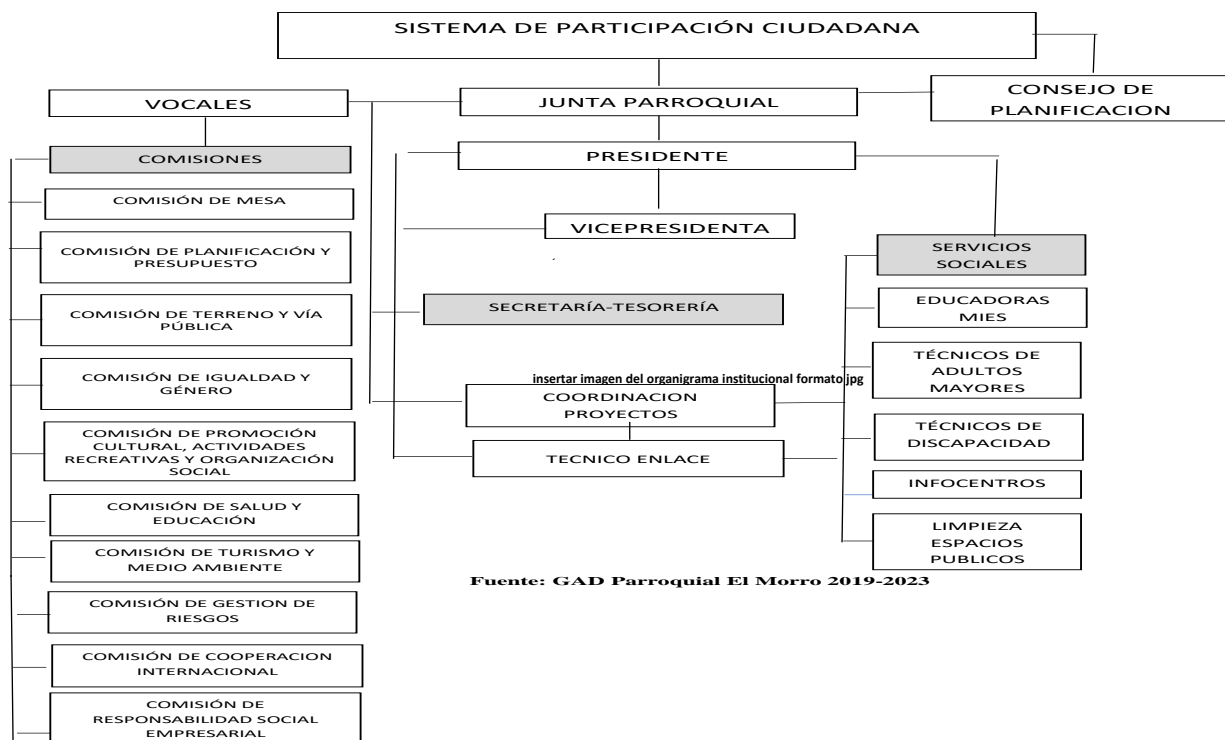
SISTEMA DE PARTICIPACIÓN CIUDADANA

VOCALES

JUNTA PARROQUIAL

CONSEJO DE PLANIFICACION

COMISIONES

PRESIDENTE

COMISIÓN DE MESA

VICEPRESIDENTA

COMISIÓN DE PLANIFICACIÓN Y PRESUPUESTO

SERVICIOS SOCIALES

SECRETARÍA-TESORERÍA

COMISIÓN DE TERRENO Y VÍA PÚBLICA

EDUCADORAS MIES

COMISIÓN DE IGUALDAD Y GÉNERO

TÉCNICOS DE ADULTOS MAYORES

insertar imagen del organigrama institucional formato jpg

COORDINACION PROYECTOS

COMISIÓN DE PROMOCIÓN CULTURAL, ACTIVIDADES RECREATIVAS Y ORGANIZACIÓN SOCIAL

TÉCNICOS DE DISCAPACIDAD

TECNICO ENLACE

INFOCENTROS

COMISIÓN DE SALUD Y EDUCACIÓN

COMISIÓN DE TURISMO Y MEDIO AMBIENTE

LIMPIEZA ESPACIOS PUBLICOS

Fuente: GAD Parroquial El Morro 2019-2023

COMISIÓN DE GESTION DE RIESGOS

COMISIÓN DE COOPERACION INTERNACIONAL

COMISIÓN DE RESPONSABILIDAD SOCIAL EMPRESARIAL